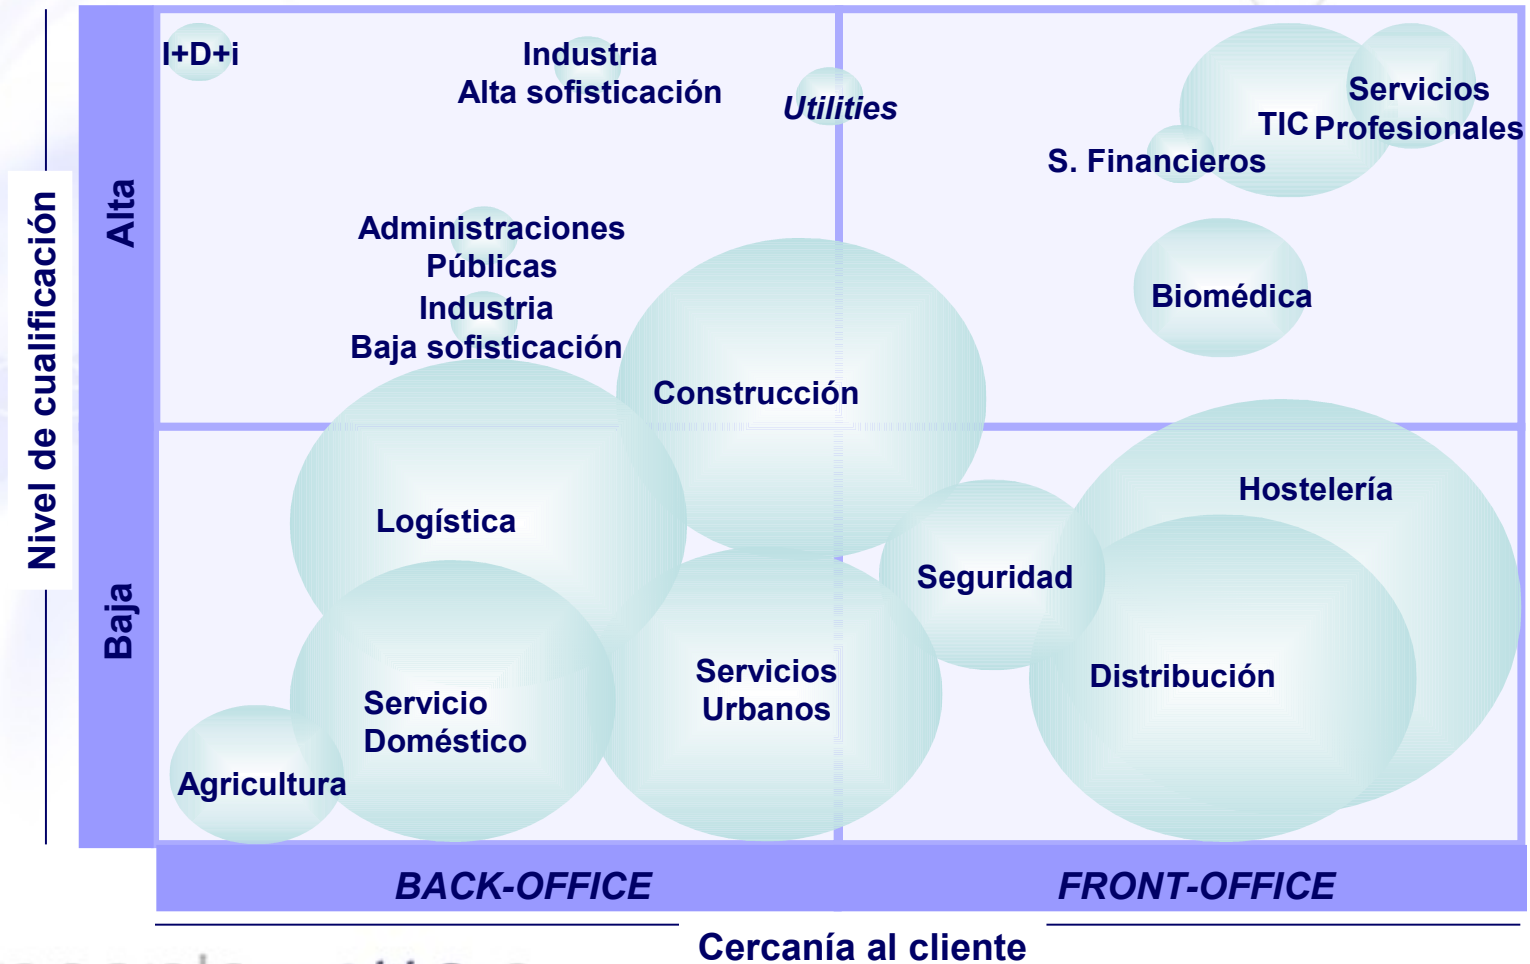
Nivel de cualificación

Alta

Baja

I+D+i

Industria
Alta sofisticación

Utilities

Servicios
TIC Profesionales

S. Financieros

Administraciones
Públicas

Industria
Baja sofisticación

Biomédica

Construcción

Hostelería

Logística

Seguridad

Servicios
Urbanos

Distribución

Servicio
Doméstico

Agricultura

BACK-OFFICE

FRONT-OFFICE

Cercanía al cliente